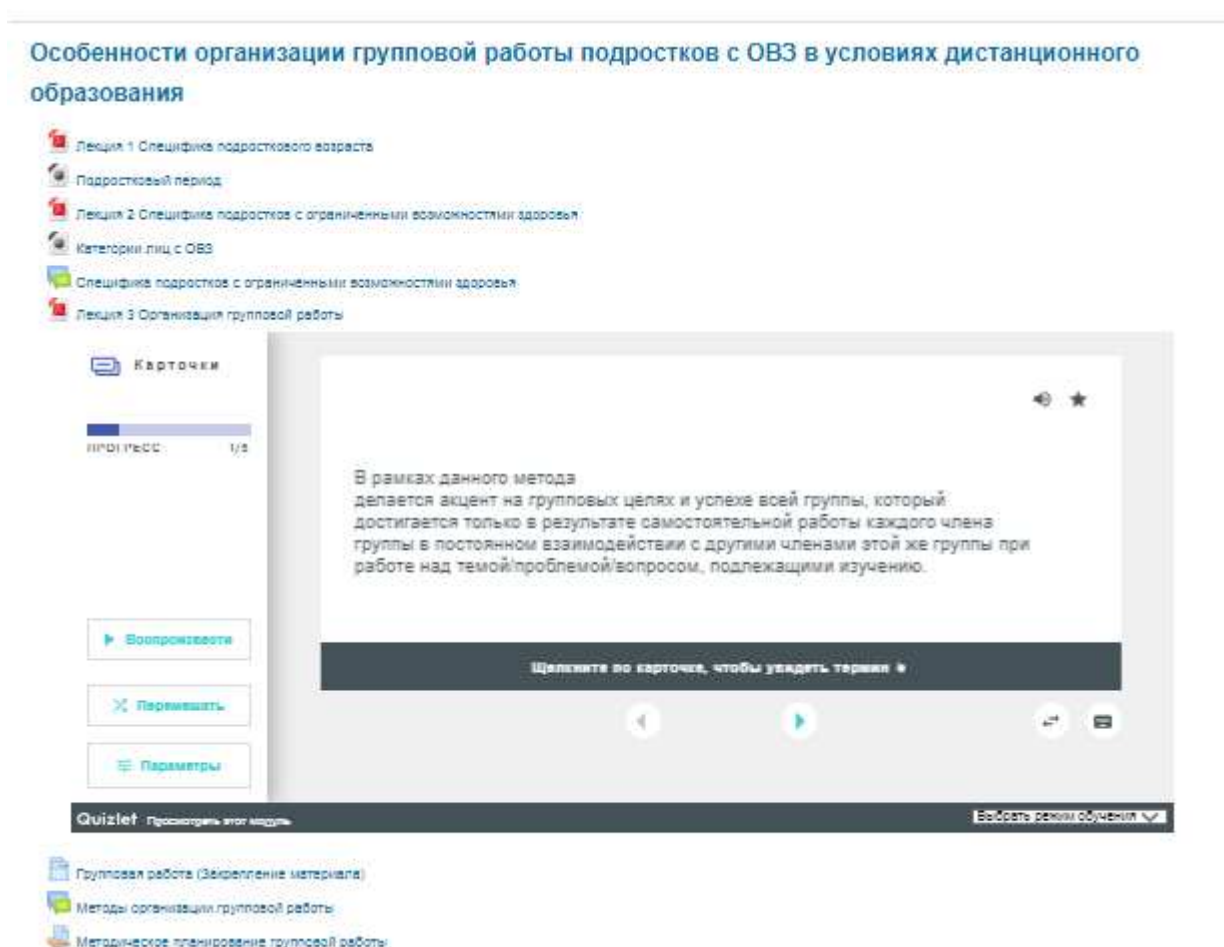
Особенности организации групповой работы подростков с ОВЗ в условиях дистанционного образования

Лекция 1 Специфика подросткового возраста

Подростковый период

Лекция 2 Специфика подростков с ограниченными возможностями здоровья

Категории лиц с ОВЗ

Специфика подростков с ограниченными возможностями здоровья

Лекция 3 Организация групповой работы

Карточки

ПРОГРЕСС 1/5

В рамках данного метода делается акцент на групповых целях и успехе всей группы, который достигается только в результате самостоятельной работы каждого члена группы в постоянном взаимодействии с другими членами этой же группы при работе над темой/проблемой/вопросом, подлежащими изучению.

Щелкните по карточке, чтобы увидеть термин

Воспроизвести

Перемешать

Параметры

Quizlet Просмотреть этот модуль

Выбрать режим обучения

Групповая работа (Закрепление материала)

Методы организации групповой работы

Методическое планирование групповой работы